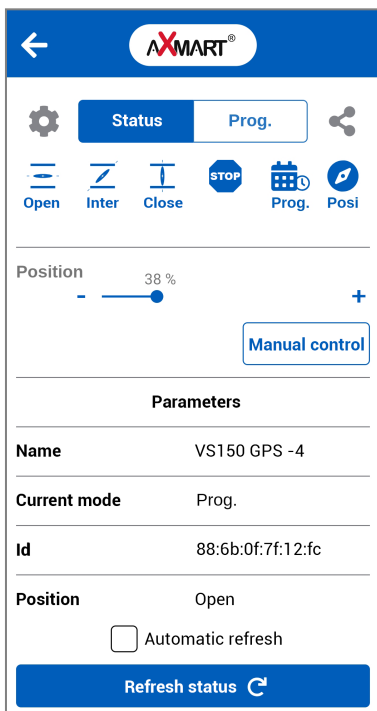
AXMART®

Status Prog.

Open Inter Close STOP Prog. Posi

Position
38 %
- +

Manual control

Parameters

| | |
|---|---|
| Name | VS150 GPS -4 |
| Current mode | Prog. |
| Id | 88:6b:0f:7f:12:fc |
| Position | Open |

Automatic refresh

Refresh status